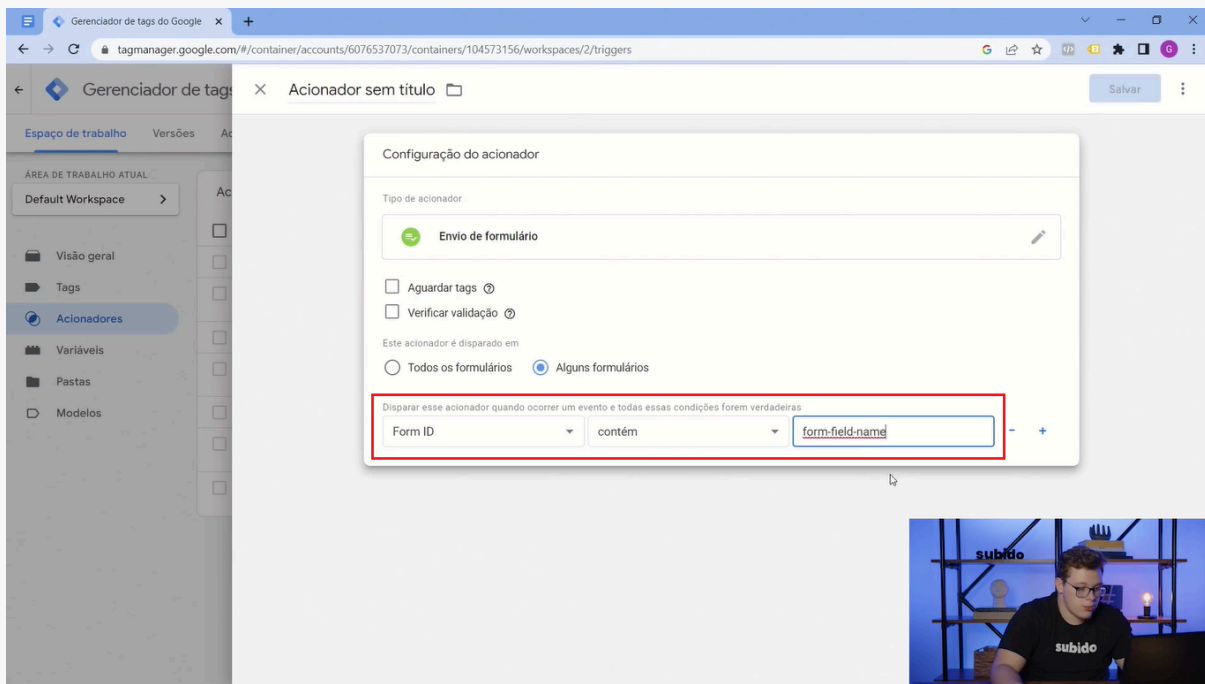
Gerenciador de tags do Google ×
+
tagmanager.google.com/#/container/accounts/6076537073/containers/104573156/workspaces/2/triggers

Gerenciador de tags
Espaço de trabalho Versões Ac
ÁREA DE TRABALHO ATUAL
Default Workspace >
Visão geral
Tags
Acionadores
Variáveis
Pastas
Modelos

Ac

× Acionador sem título
Salvar

Configuração do acionador
Tipo de acionador
Envio de formulário
Aguardar tags
Verificar validação
Este acionador é disparado em
Todos os formulários
Alguns formulários
Disparar esse acionador quando ocorrer um evento e todas essas condições forem verdadeiras
Form ID
contém
form-field-name
- +

subido
subido